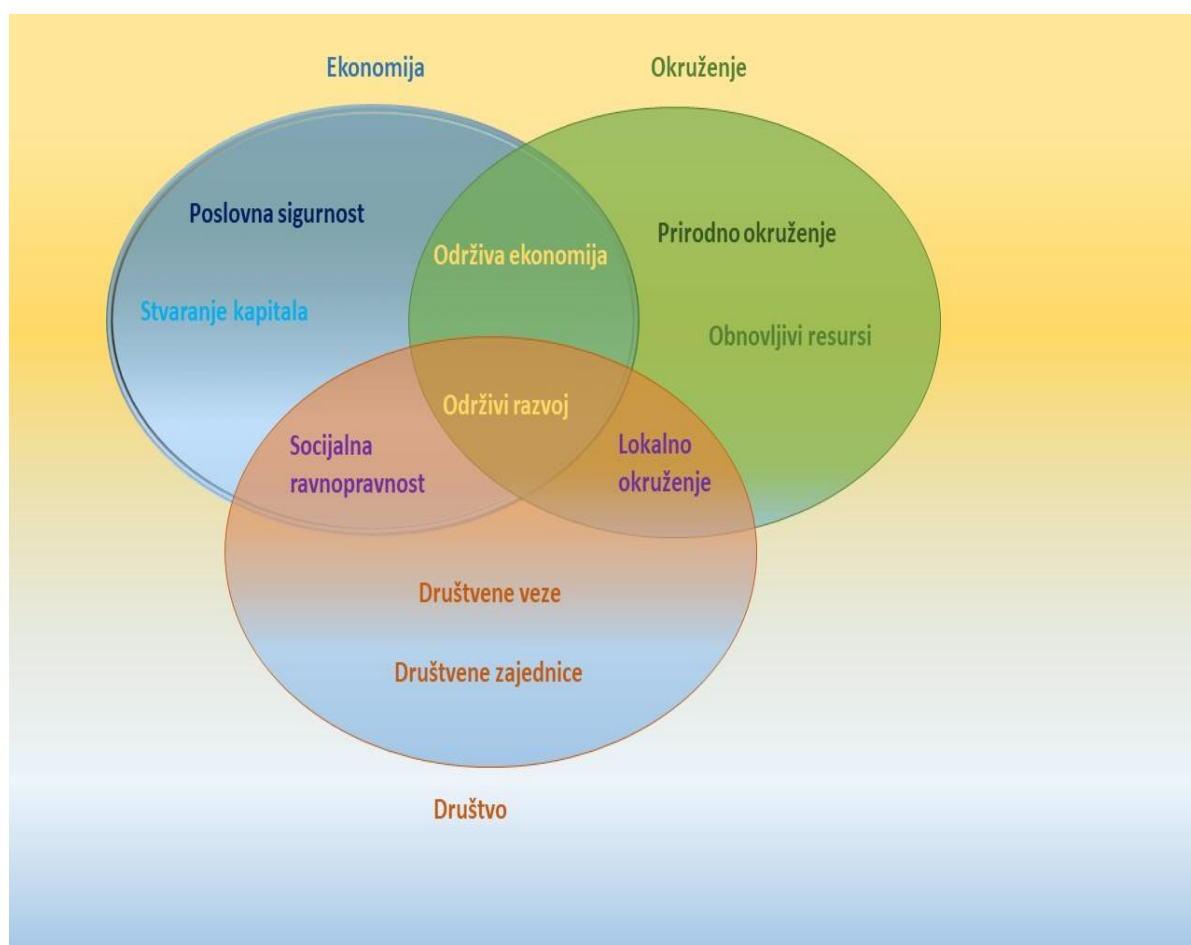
Ekonomija

Okruženje

Poslovna sigurnost

Održiva ekonomija

Prirodno okruženje

Stvaranje kapitala

Obnovljivi resursi

Održivi razvoj

Socijalna ravnopravnost

Lokalno okruženje

Društvene veze

Društvene zajednice

Društvo